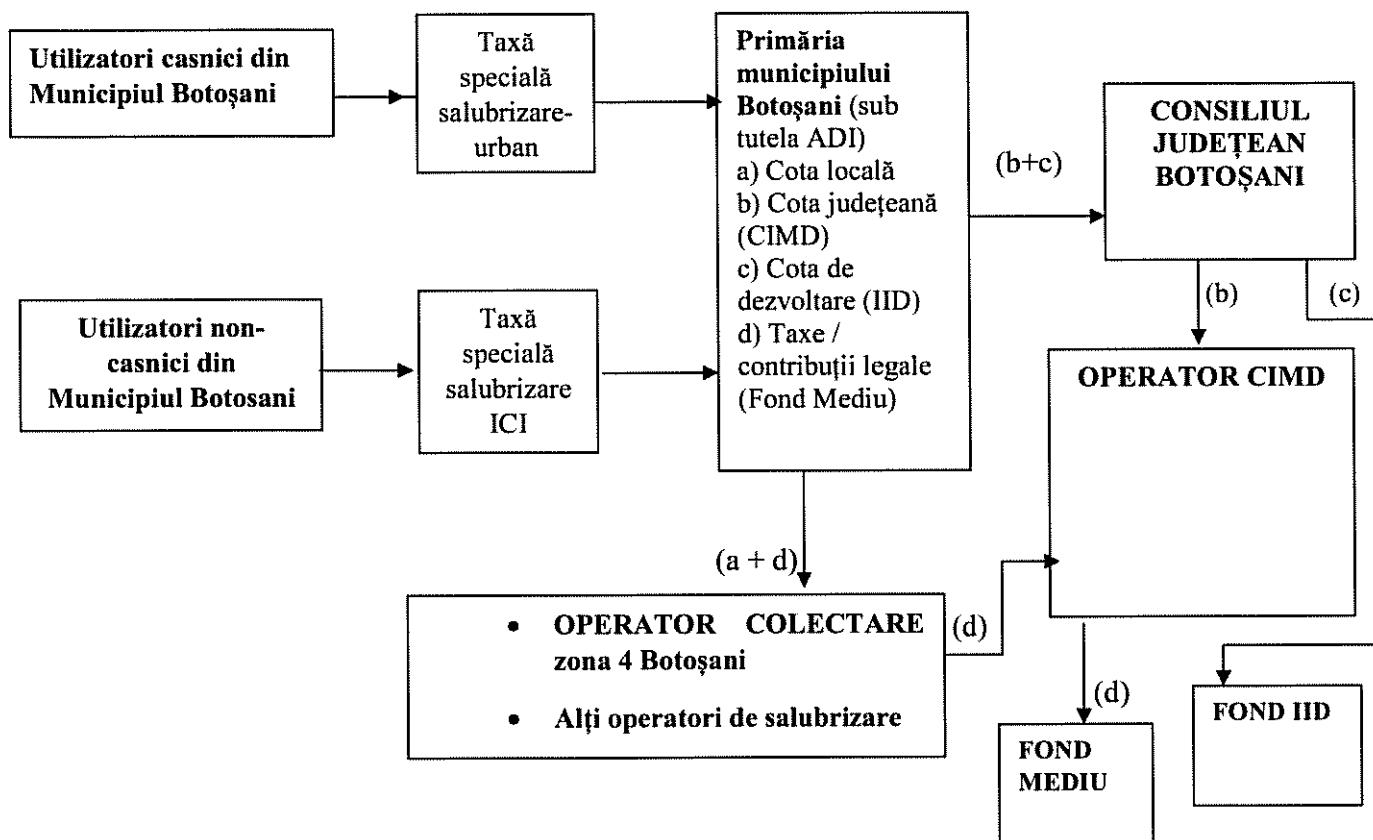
Utilizatori casnici din Municipiul Botoșani

Taxă specială salubrizare-urban

Primăria municipiului Botoșani (sub tutela ADI)
a) Cota locală
b) Cota județeană (CIMD)
c) Cota de dezvoltare (IID)
d) Taxe / contribuții legale (Fond Mediu)

(b+c)

CONSILIUL JUDEȚEAN BOTOȘANI

(b)

(c)

Utilizatori non-casnici din Municipiul Botosani

Taxă specială salubrizare ICI

OPERATOR CIMD

(a + d)

• OPERATOR COLECTARE zona 4 Botoșani
• Alți operatori de salubrizare

(d)

(d)

FOND IID

FOND MEDIU